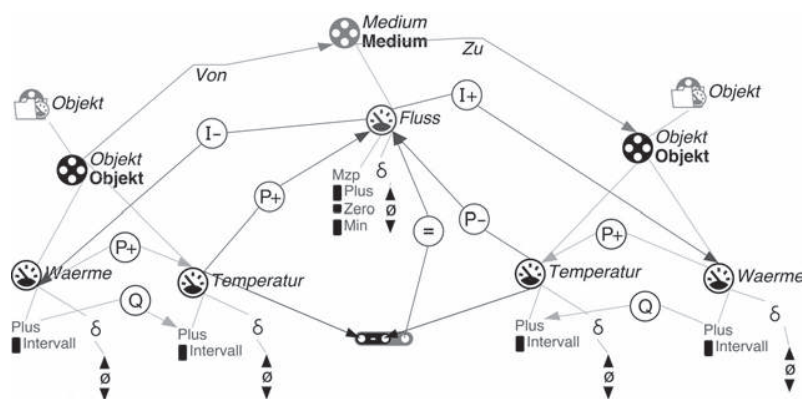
Medium
Medium

Von

Zu

Objekt

Objekt

I+

I-

Fluss

Objekt
Objekt

Objekt
Objekt

δ

Mzp
Plus
Zero
Min

ø

P+

P+

=

P-

P+

Waerme

Temperatur

Temperatur

Waerme

Q

Q

Plus
Intervall

δ

Plus
Intervall

δ

Plus
Intervall

δ

Plus
Intervall

δ

ø

ø

ø

ø